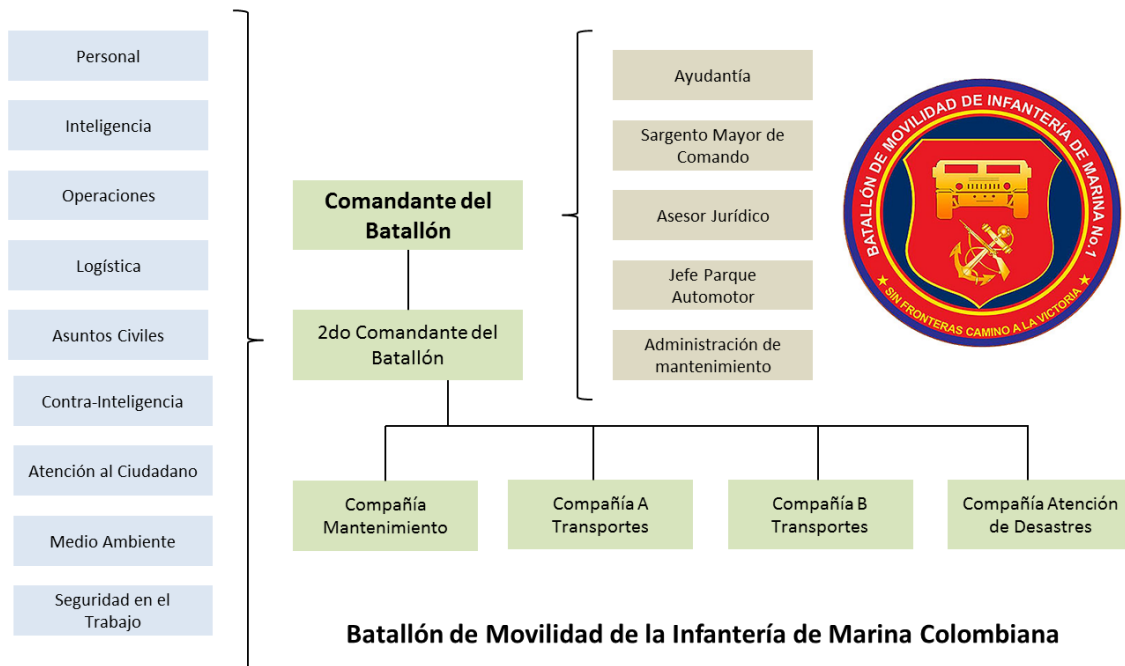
Personal

Inteligencia

Operaciones

Logística

Asuntos Civiles

Contra-Inteligencia

Atención al Ciudadano

Medio Ambiente

Seguridad en el Trabajo

Comandante del Batallón

2do Comandante del Batallón

Ayudantía

Sargento Mayor de Comando

Asesor Jurídico

Jefe Parque Automotor

Administración de mantenimiento

BATALLÓN DE MOVILIDAD DE INFANTERÍA DE MARINA No.1

SIN FRONTERAS CAMINO A LA VICTORIA

Compañía Mantenimiento

Compañía A Transportes

Compañía B Transportes

Compañía Atención de Desastres

Batallón de Movilidad de la Infantería de Marina Colombiana